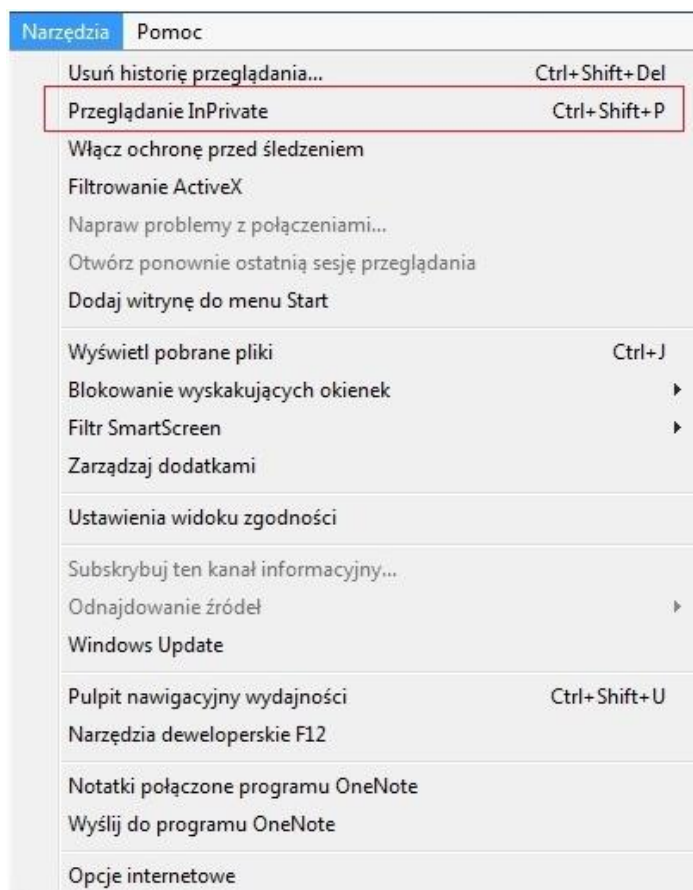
Narzędzia Pomoc

Usuń historię przeglądania... Ctrl+Shift+Del
Przeglądanie InPrivate Ctrl+Shift+P
Włącz ochronę przed śledzeniem
Filtrowanie ActiveX
Napraw problemy z połączeniami...
Otwórz ponownie ostatnią sesję przeglądania
Dodaj witrynę do menu Start

Wyświetl pobrane pliki Ctrl+J
Blokowanie wyskakujących okienek
Filtr SmartScreen
Zarządzaj dodatkami

Ustawienia widoku zgodności

Subskrybuj ten kanał informacyjny...
Odnajdowanie źródeł
Windows Update

Pulpit nawigacyjny wydajności Ctrl+Shift+U
Narzędzia deweloperskie F12

Notatki połączone programu OneNote
Wyślij do programu OneNote

Opcje internetowe